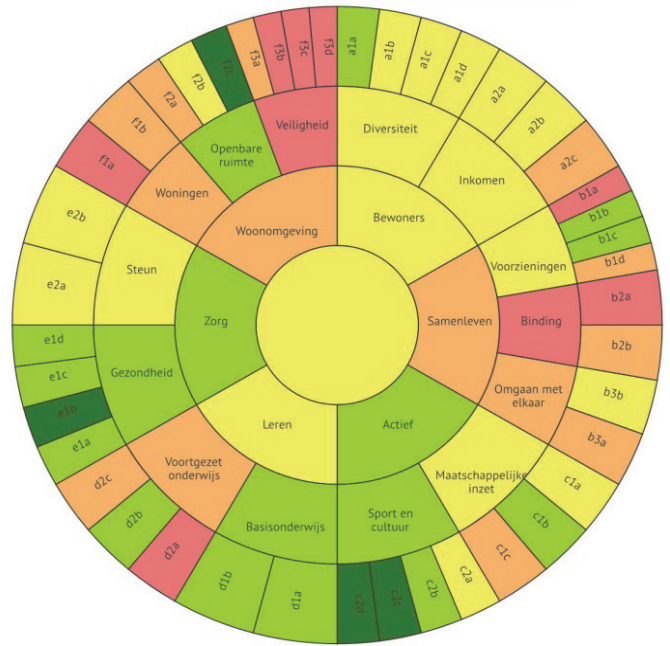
Bewoners
Samenleven
Actief
Leren
Zorg
Woonomgeving

Diversiteit
Inkomen
Voorzieningen
Binding
Omgaan met elkaar
Maatschappelijke inzet
Sport en cultuur
Basisonderwijs
Voortgezet onderwijs
Gezondheid
Steun
Woningen
Openbare ruimte
Veiligheid

a1a
a1b
a1c
a1d
a2a
a2b
a2c
b1a
b1b
b1c
b1d
b2a
b2b
b3b
b3a
c1a
c1b
c1c
c2a
c2b
c2c
c2d
d1a
d1b
d2a
d2b
d2c
e1a
e1b
e1c
e1d
e2a
e2b
f1a
f1b
f2a
f2b
f1c
f3a
f3b
f3c
f3d